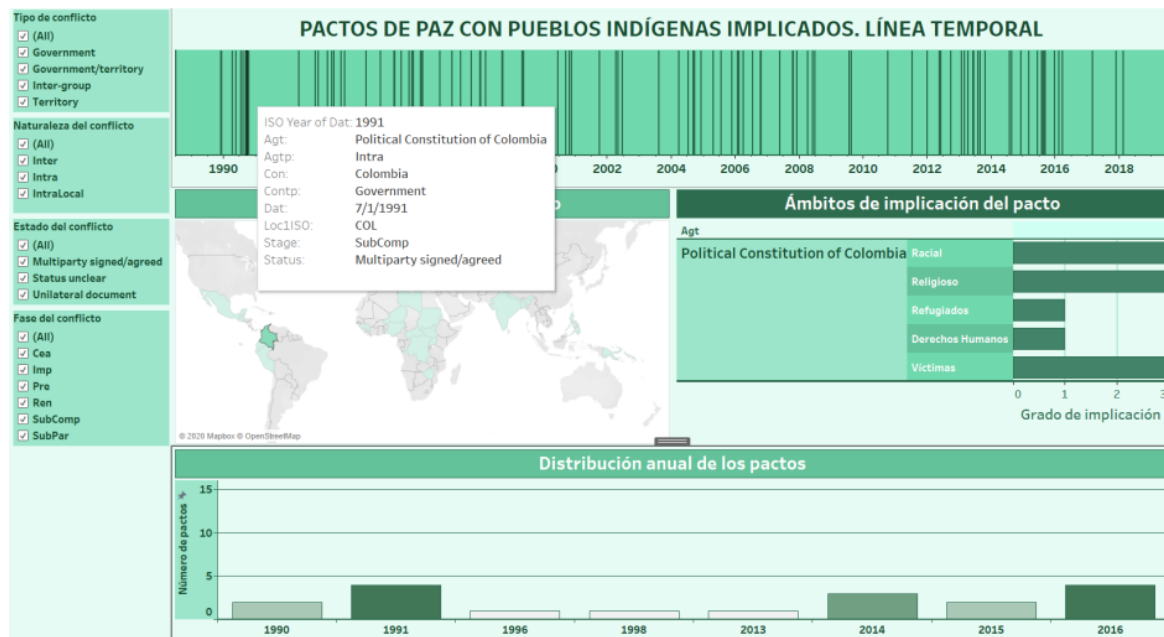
Tipo de conflicto
(All)
Government
Government/territory
Inter-group
Territory

Naturaleza del conflicto
(All)
Inter
Intra
IntraLocal

Estado del conflicto
(All)
Multiparty signed/agreed
Status unclear
Unilateral document

Fase del conflicto
(All)
Cea
Imp
Pre
Ren
SubComp
SubPar

PACTOS DE PAZ CON PUEBLOS INDÍGENAS IMPLICADOS. LÍNEA TEMPORAL

1990 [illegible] 2002 2004 2006 2008 2010 2012 2014 2016 2018

ISO Year of Dat: 1991
Agt: Political Constitution of Colombia
Agtp: Intra
Con: Colombia
Contp: Government
Dat: 7/1/1991
Loc1ISO: COL
Stage: SubComp
Status: Multiparty signed/agreed

© 2020 Mapbox © OpenStreetMap

Ámbitos de implicación del pacto
Agt
Political Constitution of Colombia
Racial
Religioso
Refugiados
Derechos Humanos
Víctimas
0 1 2 3
Grado de implicación

Distribución anual de los pactos
Número de pactos
15
10
5
0
1990 1991 1996 1998 2013 2014 2015 2016